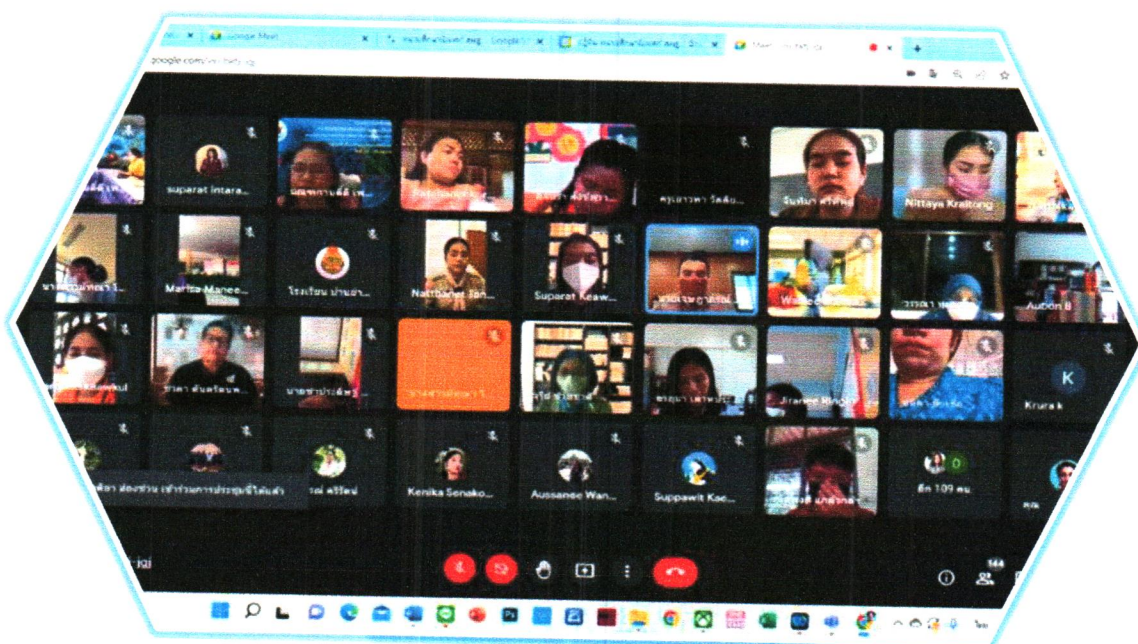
Google Meet
google.com/
suparat intara...
Nittaya Kraitong
Marisa Manee...
โรงเรียน บ้าน...
Nattbanet Tan...
Suparat Keaw...
Aution B
Aranee Ringk...
K
Kruza k
Kenika Senako...
Aussanee Wan...
Suppawit Kae...
อีก 109 คน
เข้าร่วมการประชุมนี้ได้แล้ว
144